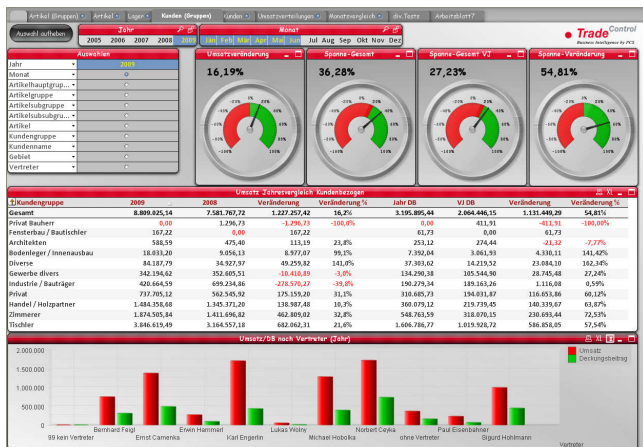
Artikel (Gruppen) | Artikel | Lager | Kunden (Gruppen) | Kunden | Umsatzverteilungen | Monatsvergleich | div.Tests | Arbeitsblatt7

Auswahl aufheben

Jahr
2005 2006 2007 2008 2009

Monat
Jan Feb Mar Apr Mai Jun Jul Aug Sep Okt Nov Dez

Trade Control
Business Intelligence by PCS

Auswahlen
Jahr 2009
Monat
Artikelhauptgrup...
Artikelgruppe
Artikelsubgruppe
Artikelsubsubgru...
Artikel
Kundengruppe
Kundenname
Gebiet
Vertreter

Umsatzveränderung
16,19%

Spanne-Gesamt
36,28%

Spanne-Gesamt VJ
27,23%

Spanne-Veränderung
54,81%

Umsatz Jahresvergleich Kundenbezogen

| Kundengruppe | 2009 | 2008 | Veränderung | Veränderung % | Jahr DB | VJ DB | Veränderung | Veränderung % |
|---|---|---|---|---|---|---|---|---|
| Gesamt | 8.809.025,14 | 7.581.767,72 | 1.227.257,42 | 16,2% | 3.195.895,44 | 2.064.446,15 | 1.131.449,29 | 54,81% |
| Privat Bauherr | 0,00 | 1.296,73 | -1.296,73 | -100,0% | 0,00 | 411,91 | -411,91 | -100,00% |
| Fensterbau / Bautischler | 167,22 | 0,00 | 167,22 | | 61,73 | 0,00 | 61,73 | |
| Architekten | 588,59 | 475,40 | 113,19 | 23,8% | 253,12 | 274,44 | -21,32 | -7,77% |
| Bodenleger / Innenausbau | 18.033,20 | 9.056,13 | 8.977,07 | 99,1% | 7.392,04 | 3.061,93 | 4.330,11 | 141,42% |
| Diverse | 84.187,79 | 34.927,97 | 49.259,82 | 141,0% | 37.303,62 | 14.219,52 | 23.084,10 | 162,34% |
| Gewerbe divers | 342.194,62 | 352.605,51 | -10.410,89 | -3,0% | 134.290,38 | 105.544,90 | 28.745,48 | 27,24% |
| Industrie / Bauträger | 420.664,59 | 699.234,86 | -278.570,27 | -39,8% | 190.279,34 | 189.163,26 | 1.116,08 | 0,59% |
| Privat | 737.705,12 | 562.545,92 | 175.159,20 | 31,1% | 310.685,73 | 194.031,87 | 116.653,86 | 60,12% |
| Handel / Holzpartner | 1.484.358,68 | 1.345.371,20 | 138.987,48 | 10,3% | 360.079,12 | 219.739,45 | 140.339,67 | 63,87% |
| Zimmerer | 1.874.505,84 | 1.411.696,82 | 462.809,02 | 32,8% | 548.763,59 | 318.070,15 | 230.693,44 | 72,53% |
| Tischler | 3.846.619,49 | 3.164.557,18 | 682.062,31 | 21,6% | 1.606.786,77 | 1.019.928,72 | 586.858,05 | 57,54% |

Umsatz/DB nach Vertreter (Jahr)
2.000.000
1.500.000
1.000.000
500.000
0
Umsatz
Deckungsbeitrag
99 kein Vertreter
Bernhard Feigl
Ernst Camenka
Erwin Hammerl
Karl Engertin
Lukas Wöhry
Michael Hoboka
Norbert Ceyka
ohne Vertreter
Paul Eisenbahner
Sigurd Hohlmann
Vertreter